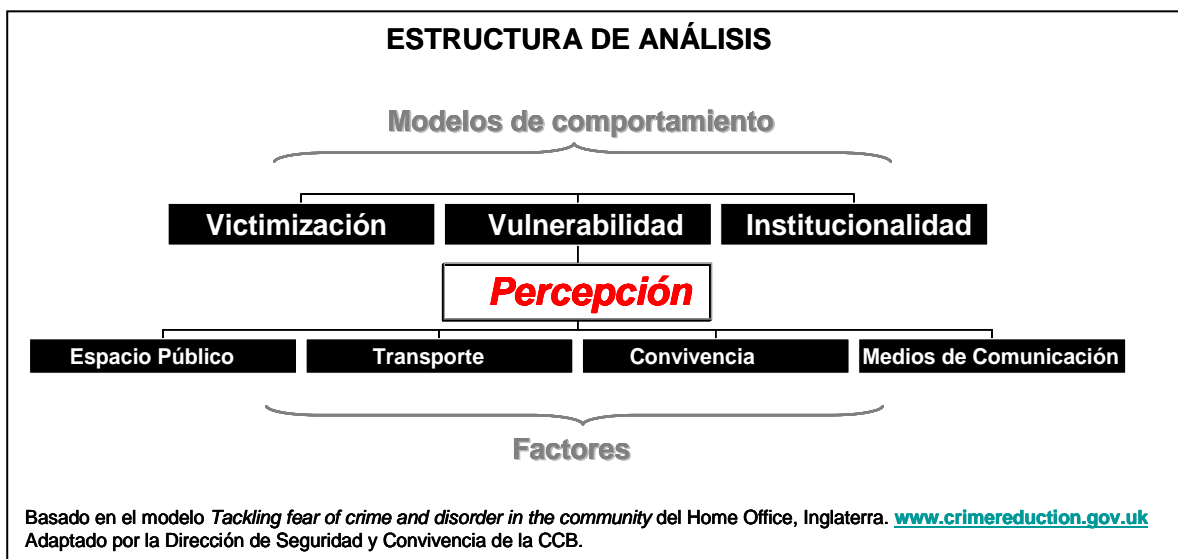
ESTRUCTURA DE ANÁLISIS

Modelos de comportamiento

Victimización

Vulnerabilidad

Institucionalidad

Percepción

Espacio Público

Transporte

Convivencia

Medios de Comunicación

Factores

Basado en el modelo *Tackling fear of crime and disorder in the community* del Home Office, Inglaterra. www.crimereduction.gov.uk
Adaptado por la Dirección de Seguridad y Convivencia de la CCB.